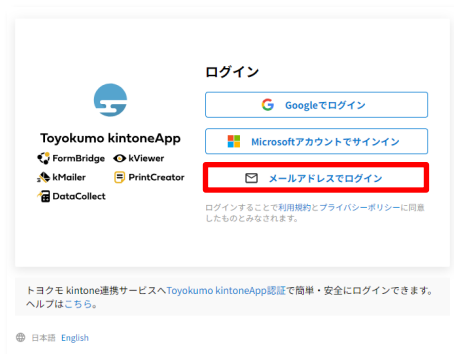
Toyokumo kintoneApp

FormBridge kViewer

kMailer PrintCreator

DataCollect

ログイン

Googleでログイン

Microsoftアカウントでサインイン

メールアドレスでログイン

ログインすることで利用規約とプライバシーポリシーに同意したものとみなされます。

トヨクモ kintone連携サービスへToyokumo kintoneApp認証で簡単・安全にログインできます。ヘルプはこちら。

日本語 English